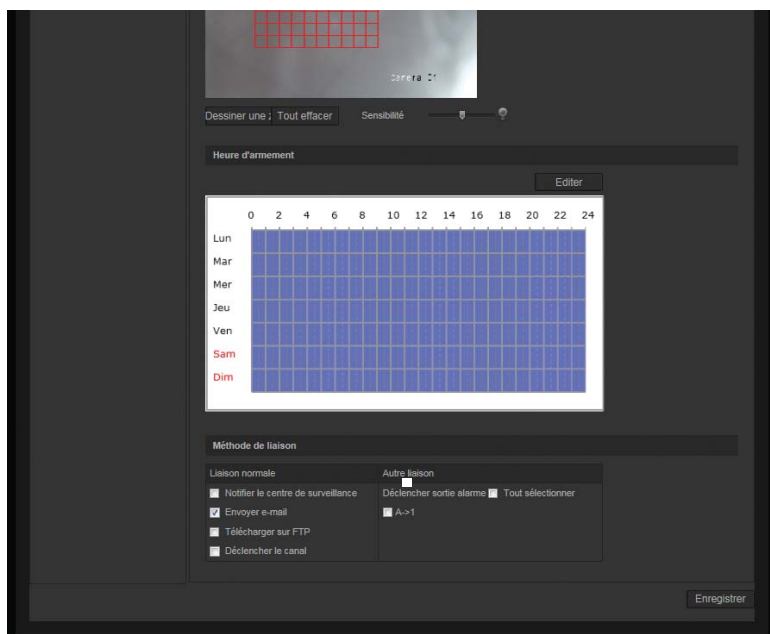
Camera 01

Dessiner une : Tout effacer Sensibilité

Heure d'armement

Editer

0 2 4 6 8 10 12 14 16 18 20 22 24

Lun
Mar
Mer
Jeu
Ven
Sam
Dim

Méthode de liaison

| Liaison normale | Autre liaison |
|---|---|
| Notifier le centre de surveillance | Déclencher sortie alarme Tout sélectionner |
| Envoyer e-mail | A->1 |
| Télécharger sur FTP | |
| Déclencher le canal | |

Enregistrer